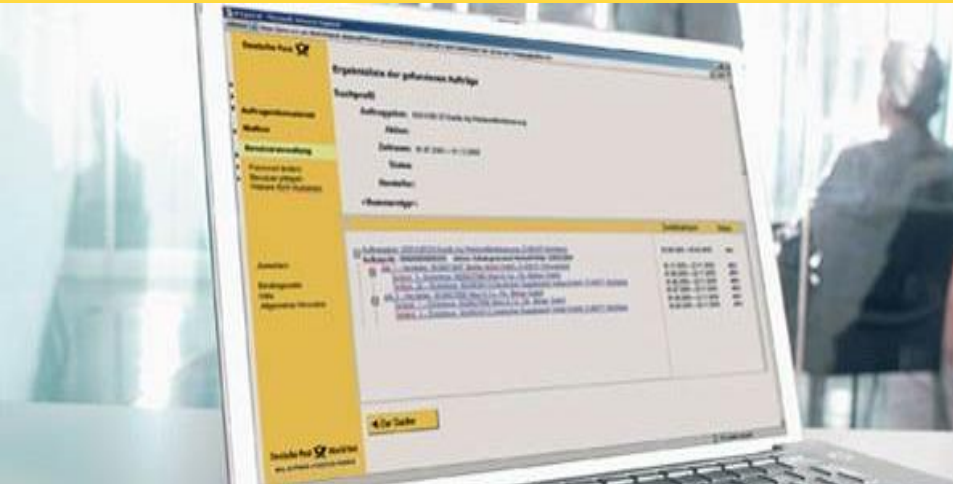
Deutsche Post

Ergebnisliste der gefundenen Aufträge

Suchprofil

Auftragsart: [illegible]

Aktion:

Zeitraum: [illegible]

Status:

Hersteller:

Auftragsverwaltung

Mailing

Benutzerverwaltung

Passwort ändern

Benutzer pflegen

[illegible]

Zeitstempel Status

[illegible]

Abmelden

Bedingungen

Hilfe

Allgemeine Hinweise

Zur Suche

Deutsche Post World Net